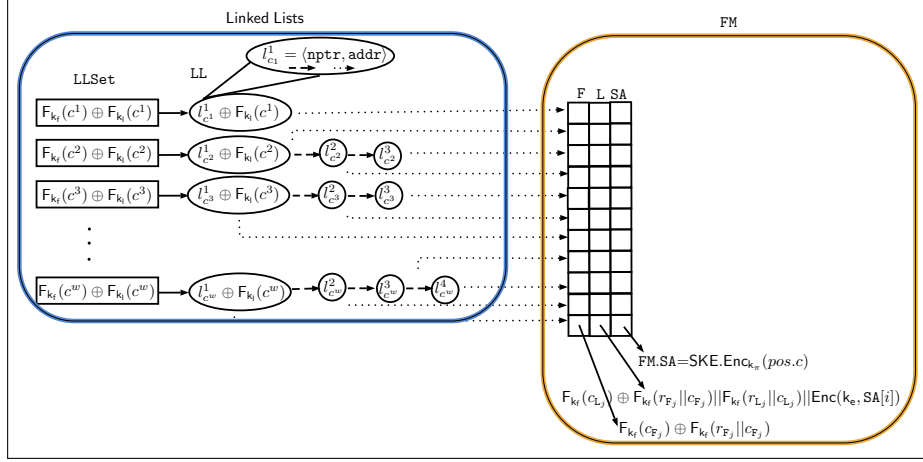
Linked Lists

FM

LLSet

LL

$l^1_{c^1} = \langle \texttt{nptr}, \texttt{addr} \rangle$

$\mathsf{F}_{\mathsf{k_f}}(c^1) \oplus \mathsf{F}_{\mathsf{k_l}}(c^1)$

$l^1_{c^1} \oplus \mathsf{F}_{\mathsf{k_l}}(c^1)$

$\mathsf{F}_{\mathsf{k_f}}(c^2) \oplus \mathsf{F}_{\mathsf{k_l}}(c^2)$

$l^1_{c^2} \oplus \mathsf{F}_{\mathsf{k_l}}(c^2)$

$l^2_{c^2}$

$l^3_{c^2}$

$\mathsf{F}_{\mathsf{k_f}}(c^3) \oplus \mathsf{F}_{\mathsf{k_l}}(c^3)$

$l^1_{c^3} \oplus \mathsf{F}_{\mathsf{k_l}}(c^3)$

$l^2_{c^3}$

$l^3_{c^3}$

$\mathsf{F}_{\mathsf{k_f}}(c^w) \oplus \mathsf{F}_{\mathsf{k_l}}(c^w)$

$l^1_{c^w} \oplus \mathsf{F}_{\mathsf{k_l}}(c^w)$

$l^2_{c^w}$

$l^3_{c^w}$

$l^4_{c^w}$

F L SA

FM.SA=$\mathsf{SKE.Enc}_{\mathsf{k_\pi}}(pos.c)$

$\mathsf{F}_{\mathsf{k_f}}(c_{\mathsf{L}_j}) \oplus \mathsf{F}_{\mathsf{k_f}}(r_{\mathsf{F}_j}||c_{\mathsf{F}_j})||\mathsf{F}_{\mathsf{k_f}}(r_{\mathsf{L}_j}||c_{\mathsf{L}_j})||\mathsf{Enc}(\mathsf{k_e}, \mathsf{SA}[i])$

$\mathsf{F}_{\mathsf{k_f}}(c_{\mathsf{F}_j}) \oplus \mathsf{F}_{\mathsf{k_f}}(r_{\mathsf{F}_j}||c_{\mathsf{F}_j})$